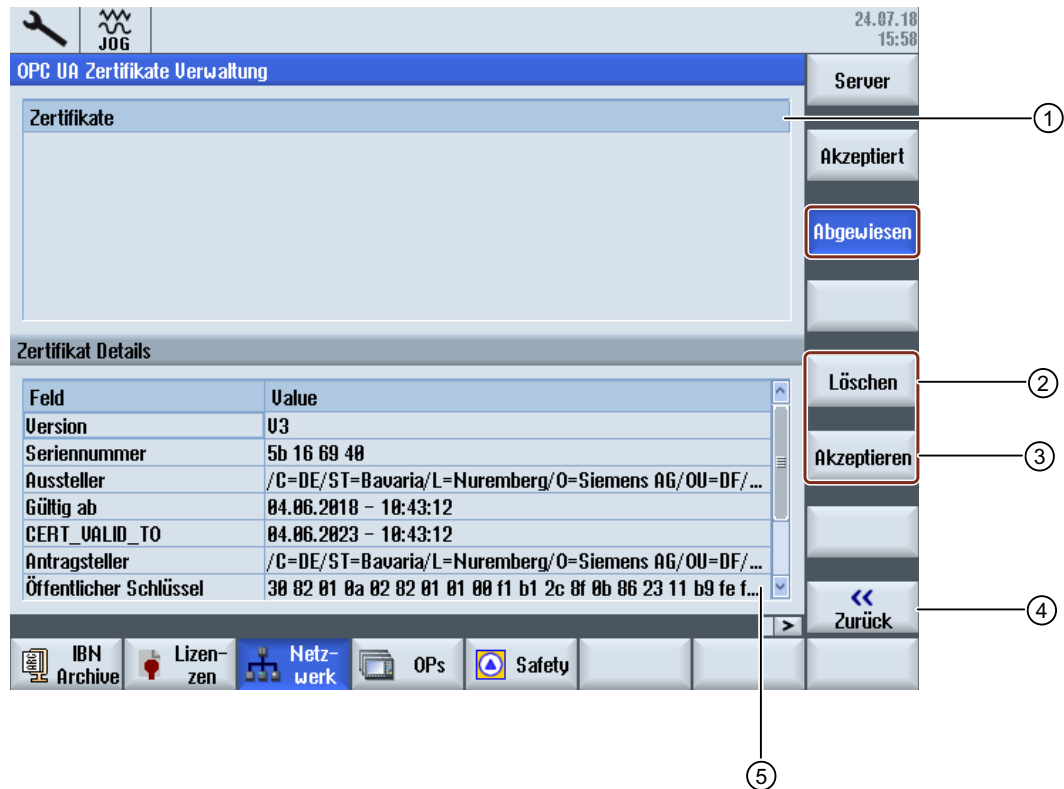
JOG

24.07.18
15:58

OPC UA Zertifikate Verwaltung

Zertifikate

Zertifikat Details

| Feld | Value |
|---|---|
| Version | V3 |
| Seriennummer | 5b 16 69 40 |
| Aussteller | /C=DE/ST=Bavaria/L=Nuremberg/O=Siemens AG/OU=DF/... |
| Gültig ab | 04.06.2018 - 10:43:12 |
| CERT_VALID_TO | 04.06.2023 - 10:43:12 |
| Antragsteller | /C=DE/ST=Bavaria/L=Nuremberg/O=Siemens AG/OU=DF/... |
| Öffentlicher Schlüssel | 30 82 01 0a 02 82 01 01 00 f1 b1 2c 8f 0b 86 23 11 b9 fe f... |

Server

Akzeptiert

Abgewiesen

Löschen

Akzeptieren

<<
Zurück

IBN Archive

Lizen-zen

Netz-werk

OPs

Safety

1

2

3

4

5